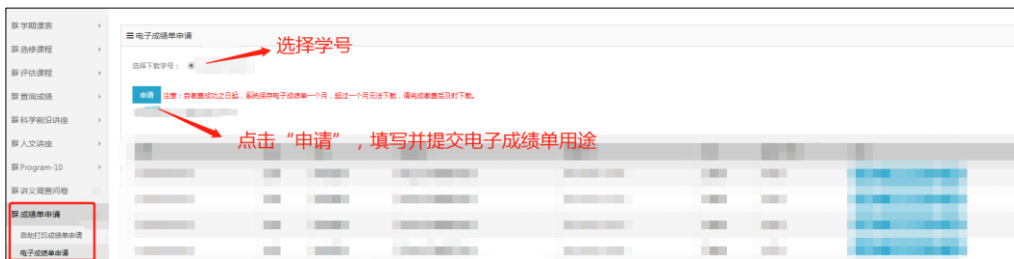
学期课表
选修课程
评估课程
查询成绩
科学前沿讲座
人文讲座
Program-10
讲义观看问卷
成绩单申请
自助打印成绩单申请
电子成绩单申请

电子成绩单申请

选择学号

选择下载学号：

申请

注意：自老师成功之日起，系统保存电子成绩单一个月，超过一个月无法下载，请完成老师及时下载。

点击“申请”，填写并提交电子成绩单用途